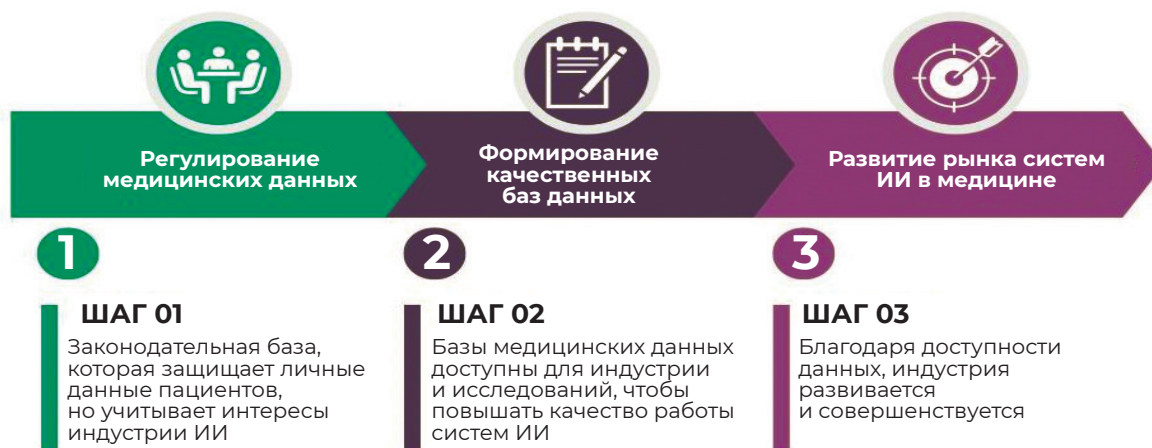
Регулирование медицинских данных

Формирование качественных баз данных

Развитие рынка систем ИИ в медицине

1

ШАГ 01

Законодательная база, которая защищает личные данные пациентов, но учитывает интересы индустрии ИИ

2

ШАГ 02

Базы медицинских данных доступны для индустрии и исследований, чтобы повышать качество работы систем ИИ

3

ШАГ 03

Благодаря доступности данных, индустрия развивается и совершенствуется